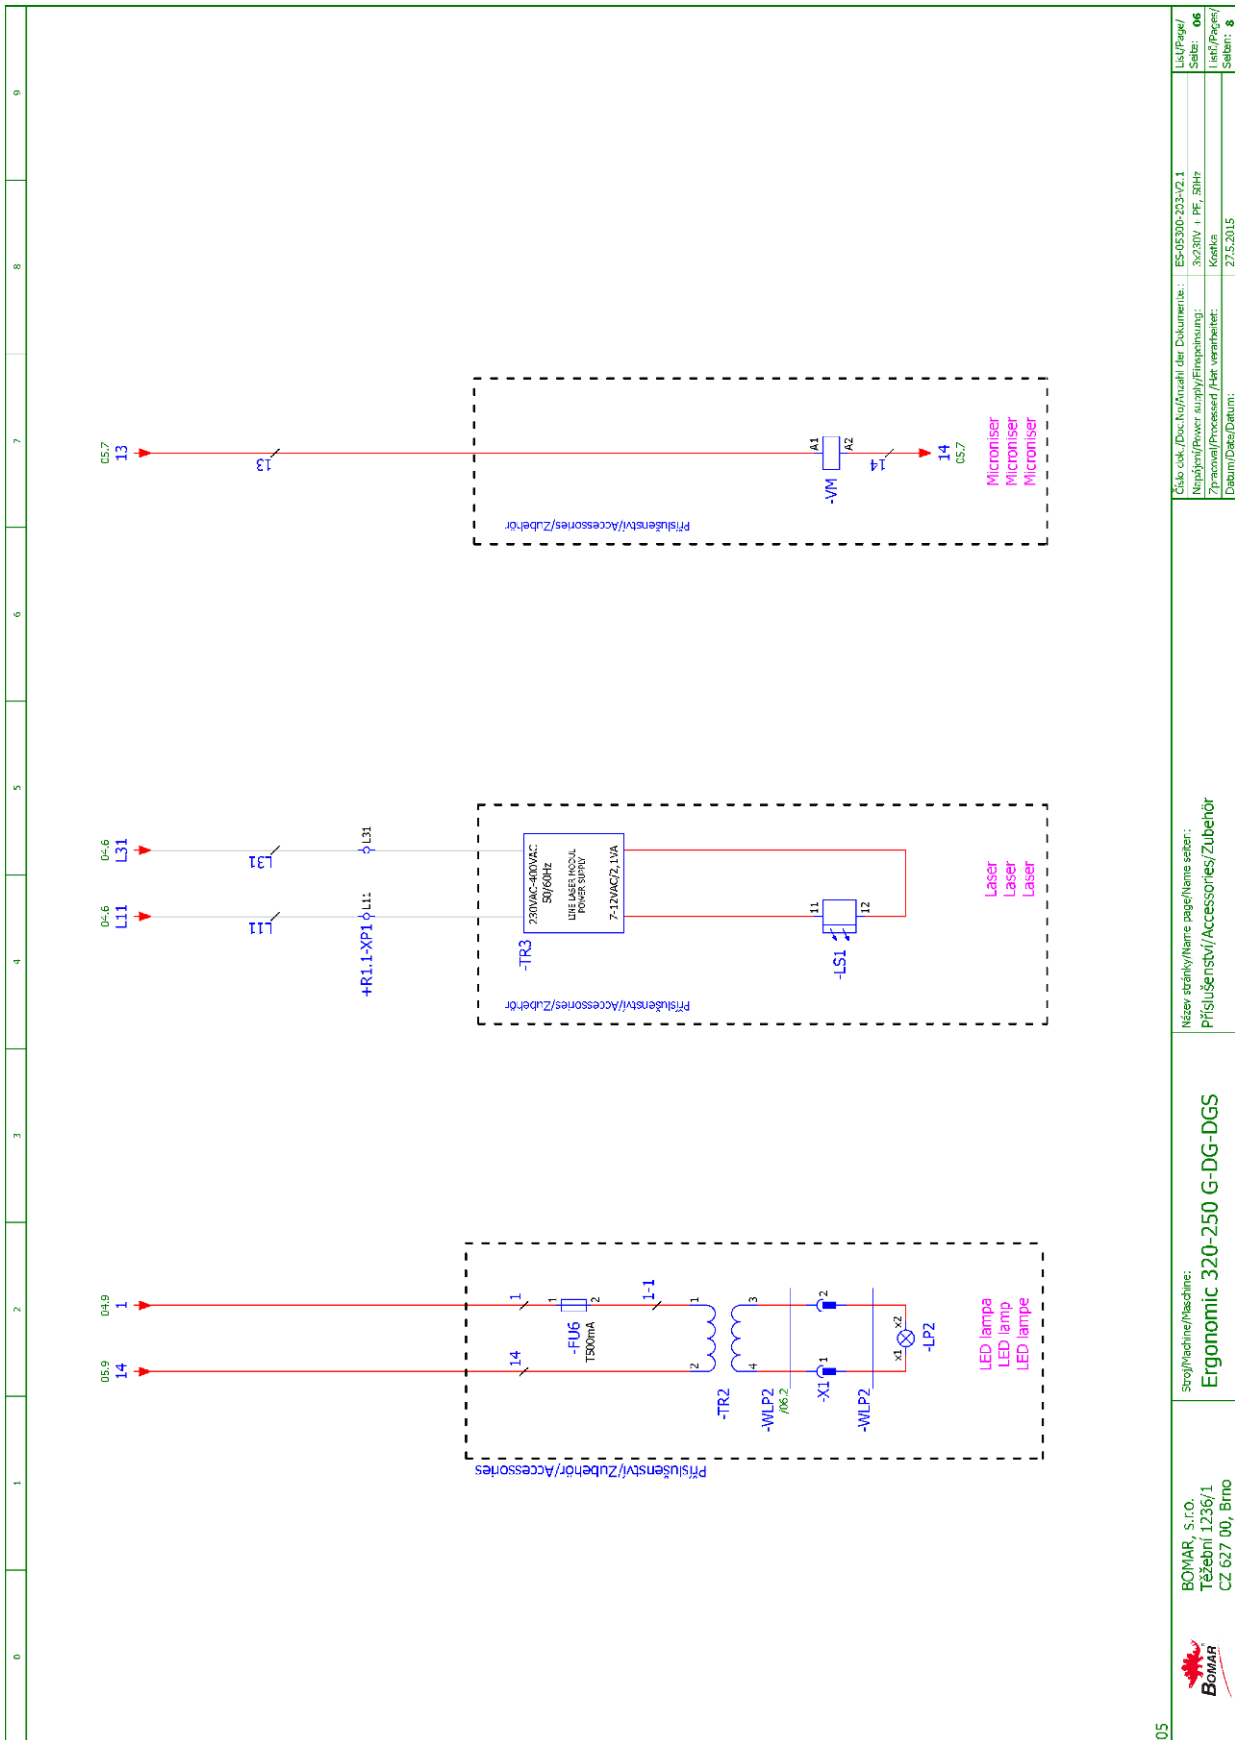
0
1
2
3
4
5
6
7
8
9

05.9
14
04.9
1
14
1
1
2
-FU6
T500mA
1-1
1
2
3
4
-TR2
-WLP2
/06.2
2
1
-X1
x2
x1
-LP2
-WLP2
LED lampa
LED lamp
LED lampe
Příslušenství/Zubehör/Accessories

04-6
L11
04-6
L31
L11
L31
+R1.1-XP1
L11
L31
230VAC-400VAC
50/60Hz
LITE LASER MODUL
POWER SUPPLY
7-12VAC/2,1VA
-TR3
11
12
-LS1
Laser
Laser
Laser
Příslušenství/Accessories/Zubehör

05.7
13
13
A1
A2
-VM
14
14
05.7
Microniser
Microniser
Microniser
Příslušenství/Accessories/Zubehör

BOMAR
BOMAR, s.r.o.
Těžební 1236/1
CZ 627 00, Brno
Stroj/Machine/Maschine:
Ergonomic 320-250 G-DG-DGS
Název stránky/Name page/Name seiter:
Příslušenství/Accessories/Zubehör
Číslo cok./Doc.No/Anzahl der Dokumente.: ES-05300-203-V2.1
Napájení/Power supply/Einspeisung: 3x230V / PE, 50Hz
Zpracoval/Processed /Hat verarbeitet: Kostka
Datum/Date/Datum: 27.5.2015
List/Page/ Seite: 06
Listů/Pages/ Seiten: 8
05